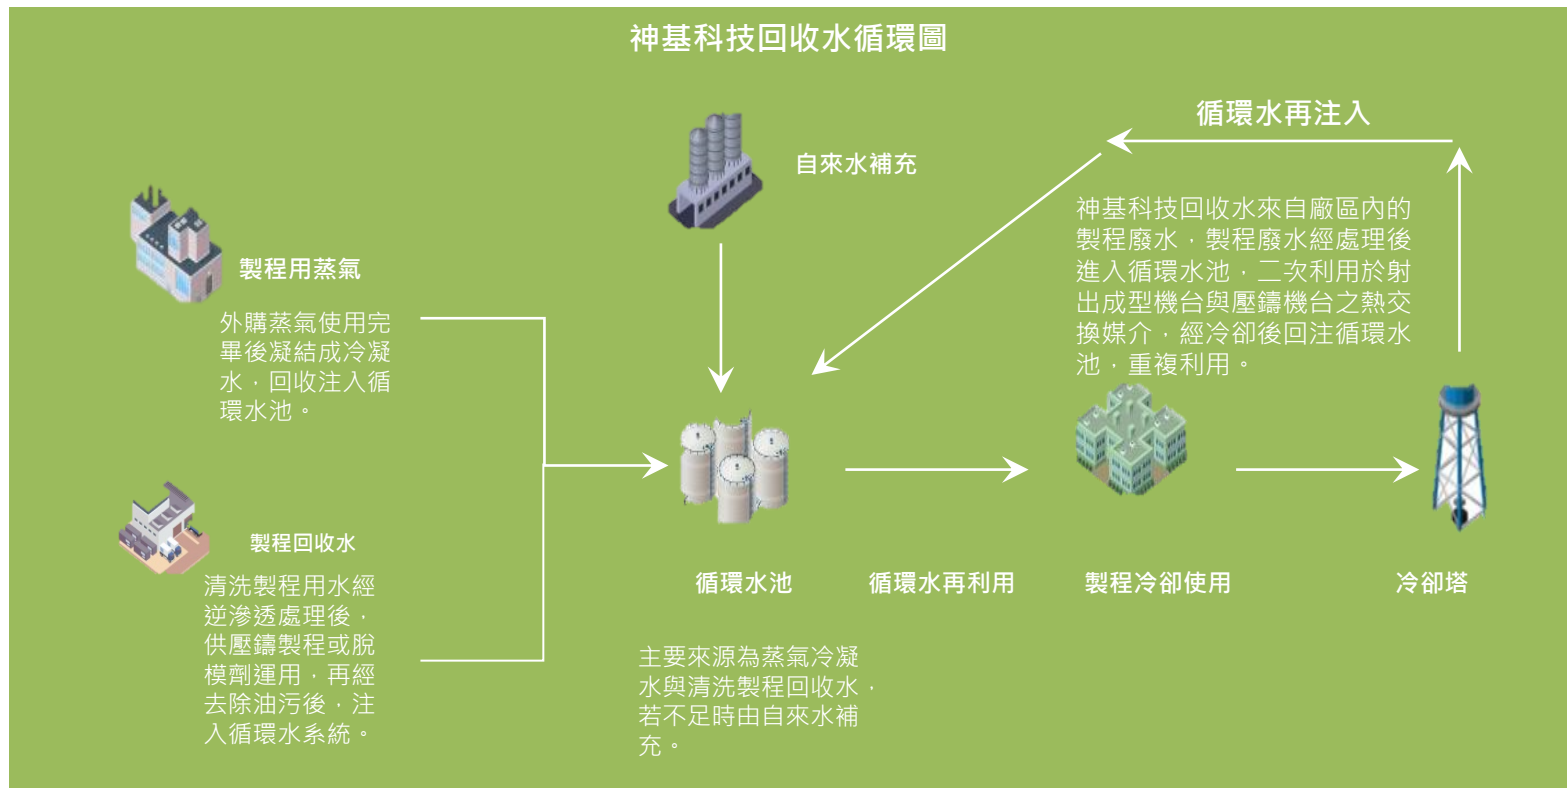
神基科技回收水循環圖

循環水再注入

自來水補充

神基科技回收水來自廠區內的製程廢水，製程廢水經處理後進入循環水池，二次利用於射出成型機台與壓鑄機台之熱交換媒介，經冷卻後回注循環水池，重複利用。

製程用蒸氣

外購蒸氣使用完畢後凝結成冷凝水，回收注入循環水池。

製程回收水

清洗製程用水經逆滲透處理後，供壓鑄製程或脫模劑運用，再經去除油污後，注入循環水系統。

循環水池

循環水再利用

製程冷卻使用

冷卻塔

主要來源為蒸氣冷凝水與清洗製程回收水，若不足時由自來水補充。